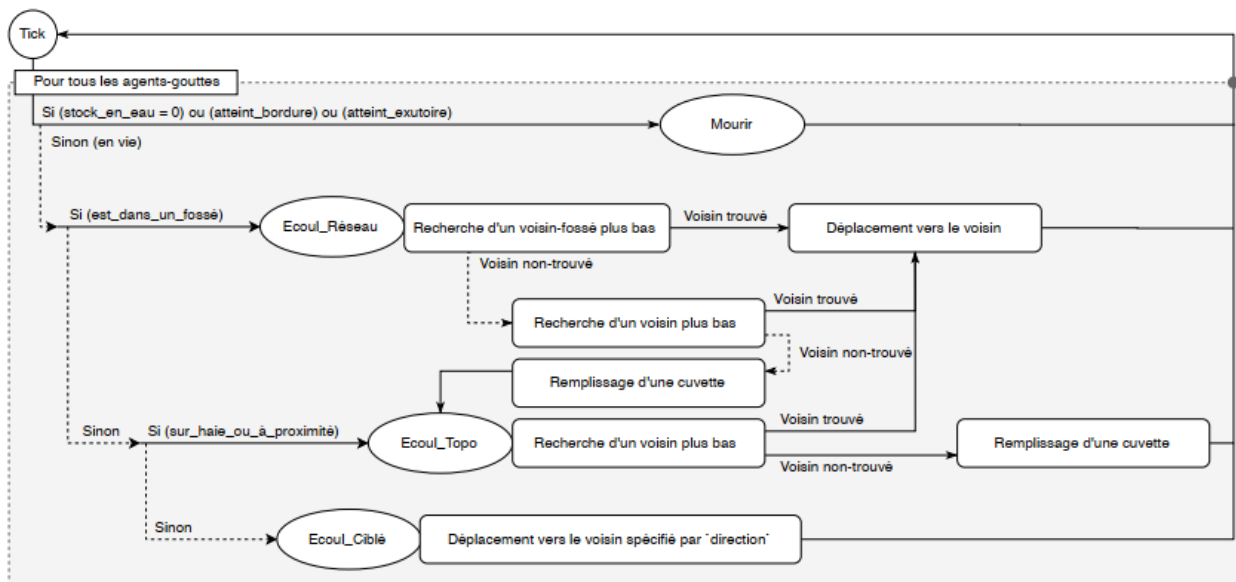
Tick

Pour tous les agents-gouttes

Si (stock_en_eau = 0) ou (atteint_bordure) ou (atteint_exutoire)

Mourir

Sinon (en vie)

Si (est_dans_un_fossé)

Ecoul_Réseau

Recherche d'un voisin-fossé plus bas

Voisin trouvé

Déplacement vers le voisin

Voisin non-trouvé

Voisin trouvé

Recherche d'un voisin plus bas

Voisin non-trouvé

Remplissage d'une cuvette

Sinon

Si (sur_haie_ou_à_proximité)

Ecoul_Topo

Voisin trouvé

Recherche d'un voisin plus bas

Remplissage d'une cuvette

Voisin non-trouvé

Sinon

Ecoul_Ciblé

Déplacement vers le voisin spécifié par `direction`